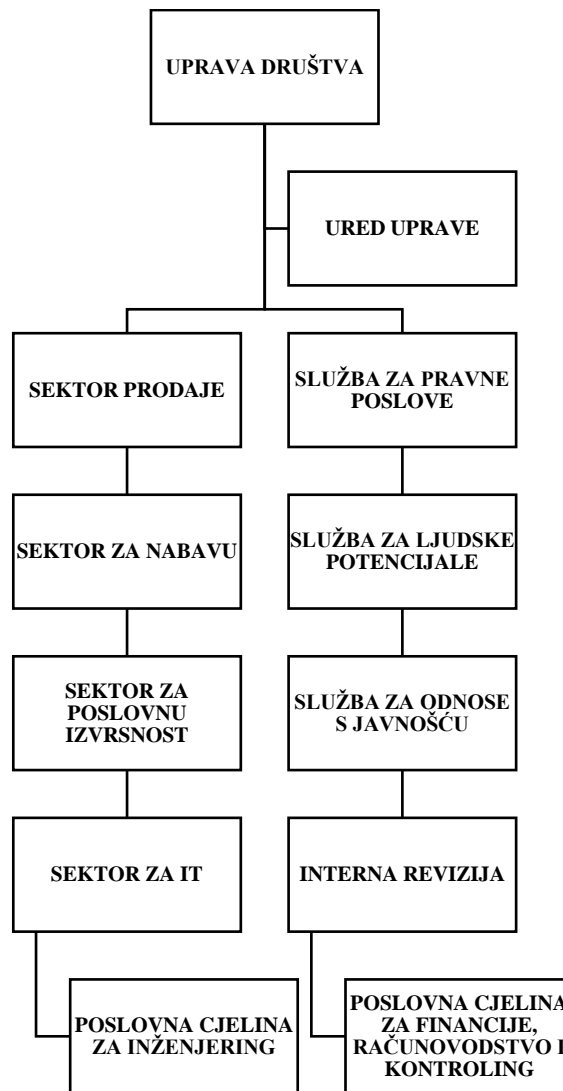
UPRAVA DRUŠTVA

URED UPRAVE

SEKTOR PRODAJE

SEKTOR ZA NABAVU

SEKTOR ZA POSLOVNU IZVRSNOST

SEKTOR ZA IT

POSLOVNA CJELINA ZA INŽENJERING

SLUŽBA ZA PRAVNE POSLOVE

SLUŽBA ZA LJUDSKE POTENCIJALE

SLUŽBA ZA ODNOSE S JAVNOŠĆU

INTERNA REVIZIJA

POSLOVNA CJELINA ZA FINANCIJE, RAČUNOVODSTVO I KONTROLING